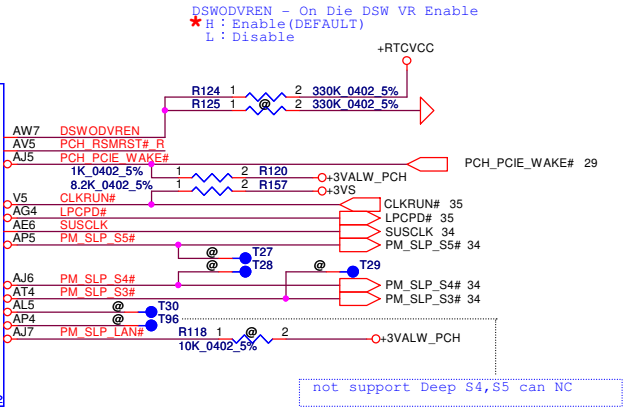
DSWODVREN - On Die DSW VR Enable
* H : Enable(DEFAULT)
L : Disable

+RTCVCC

R124 1 2 330K_0402_5%
R125 1 @ 2 330K_0402_5%

AW7 DSWODVREN
AV5 PCH_RSMRST#_R
AJ5 PCH_PCIE_WAKE#
PCH_PCIE_WAKE# 29
1K_0402_5% 1 2 R120 +3VALW_PCH
8.2K_0402_5% 1 2 R157 +3VS
V5 CLKRUN#
CLKRUN# 35
AG4 LPCPD#
LPCPD# 35
AE6 SUSCLK
SUSCLK 34
AP5 PM_SLP_S5#
PM_SLP_S5# 34
@ T27
@ T28
@ T29
AJ6 PM_SLP_S4#
PM_SLP_S4# 34
AT4 PM_SLP_S3#
PM_SLP_S3# 34
AL5 @ T30
AP4 @ T96
AJ7 PM_SLP_LAN#
R118 1 @ 2
10K_0402_5% +3VALW_PCH

not support Deep S4,S5 can NC